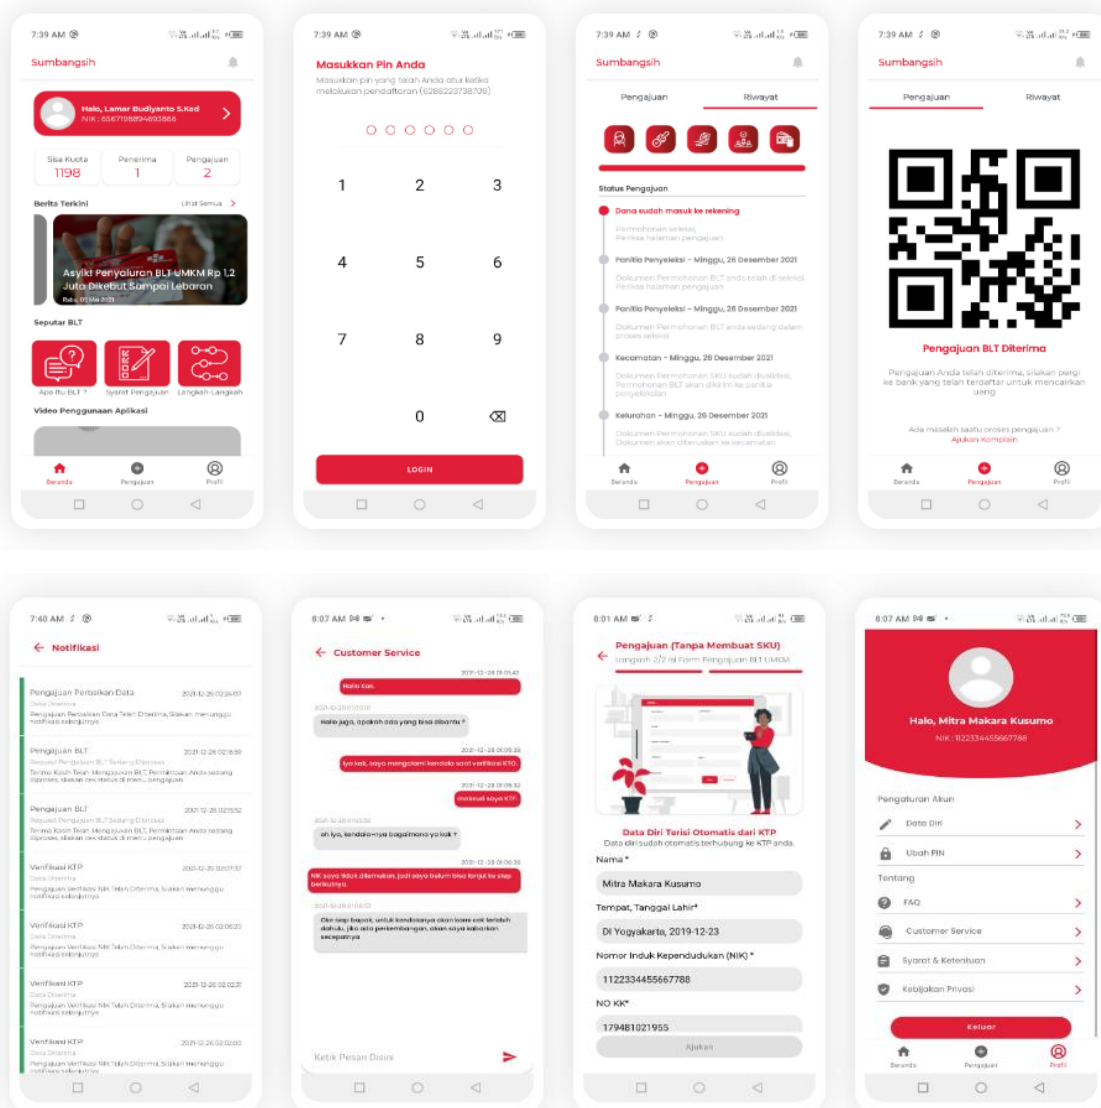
7:39 AM
Sumbangsih
Halo, Lamar Budiyanto S.Ked
NIK : 6567198894693866
Sisa Kuota 1198
Penerima 1
Pengajuan 2
Berita Terkini
Lihat Semua
Asyik! Penyaluran BLT UMKM Rp 1,2 Juta Dikebut Sampai Lebaran
Rabu, 05 Mei 2021
Seputar BLT
Apa Itu BLT ?
Syarat Pengajuan
Langkah-Langkah
Video Penggunaan Aplikasi
Beranda
Pengajuan
Profil

7:39 AM
Masukkan Pin Anda
Masukkan pin yang telah Anda atur ketika melakukan pendaftaran (6288223738709)
1 2 3
4 5 6
7 8 9
0
LOGIN

7:39 AM
Sumbangsih
Pengajuan
Riwayat
Status Pengajuan
Dana sudah masuk ke rekening
Permohonan selesai, Periksa halaman pengajuan
Panitia Penyeleksi - Minggu, 26 Desember 2021
Dokumen Permohonan BLT anda telah di seleksi. Periksa halaman pengajuan
Panitia Penyeleksi - Minggu, 26 Desember 2021
Dokumen Permohonan BLT anda sedang dalam proses seleksi
Kecamatan - Minggu, 26 Desember 2021
Dokumen Permohonan SKU sudah disetujui, Permohonan BLT akan dikirim ke panitia penyeleksian
Kelurahan - Minggu, 26 Desember 2021
Dokumen Permohonan SKU sudah disetujui, Dokumen akan diteruskan ke kecamatan
Beranda
Pengajuan
Profil

7:39 AM
Sumbangsih
Pengajuan
Riwayat
Pengajuan BLT Diterima
Pengajuan Anda telah diterima, silakan pergi ke bank yang telah terdaftar untuk mencairkan uang
Ada masalah saatu proses pengajuan ?
Ajukan Komplain
Beranda
Pengajuan
Profil

7:40 AM
Notifikasi
Pengajuan Perbaikan Data 2021-12-26 02:24:07
Data Diterima
Pengajuan Perbaikan Data Telah Diterima, Silakan menunggu notifikasi selanjutnya
Pengajuan BLT 2021-12-26 02:16:59
Request Pengajuan BLT Sedang Diproses
Terima Kasih Telah Mengajukan BLT, Permintaan Anda sedang diproses, silakan cek status di menu pengajuan
Pengajuan BLT 2021-12-26 02:15:52
Request Pengajuan BLT Sedang Diproses
Terima Kasih Telah Mengajukan BLT, Permintaan Anda sedang diproses, silakan cek status di menu pengajuan
Verifikasi KTP 2021-12-26 02:07:37
Data Diterima
Pengajuan Verifikasi NIK Telah Diterima, Silakan menunggu notifikasi selanjutnya
Verifikasi KTP 2021-12-26 02:06:23
Data Diterima
Pengajuan Verifikasi NIK Telah Diterima, Silakan menunggu notifikasi selanjutnya
Verifikasi KTP 2021-12-26 02:02:31
Data Diterima
Pengajuan Verifikasi NIK Telah Diterima, Silakan menunggu notifikasi selanjutnya
Verifikasi KTP 2021-12-26 02:02:00
Data Diterima
Pengajuan Verifikasi NIK Telah Diterima, Silakan menunggu notifikasi selanjutnya

8:07 AM
Customer Service
2021-12-28 01:00:43
Halo Kak.
2021-12-28 01:00:00
Halo juga, apakah ada yang bisa dibantu ?
2021-12-28 01:09:29
Iya kak, saya mengalami kendala saat verifikasi KTO.
2021-12-28 01:09:32
maksud saya KTP.
2021-12-28 01:00:00
oh iya, kendala-nya bagaimana ya kak ?
2021-12-28 01:00:36
NIK saya tidak ditemukan, jadi saya belum bisa lanjut ke step berikutnya.
2021-12-28 01:01:03
Oke siap bapak, untuk kendalanya akan kami cek terlebih dahulu, jika ada perkembangan, akan saya kabarkan secepatnya
Ketik Pesan Disini

8:01 AM
Pengajuan (Tanpa Membuat SKU)
Langkah 2/2 isi Form Pengajuan BLT UMKM
Data Diri Terisi Otomatis dari KTP
Data diri sudah otomatis terhubung ke KTP anda.
Nama *
Mitra Makara Kusumo
Tempat, Tanggal Lahir*
Di Yogyakarta, 2019-12-23
Nomor Induk Kependudukan (NIK) *
1122334455667788
NO KK*
179481021955
Ajukan

8:07 AM
Halo, Mitra Makara Kusumo
NIK : 1122334455667788
Pengaturan Akun
Data Diri
Ubah PIN
Tentang
FAQ
Customer Service
Syarat & Ketentuan
Kebijakan Privasi
Keluar
Beranda
Pengajuan
Profil